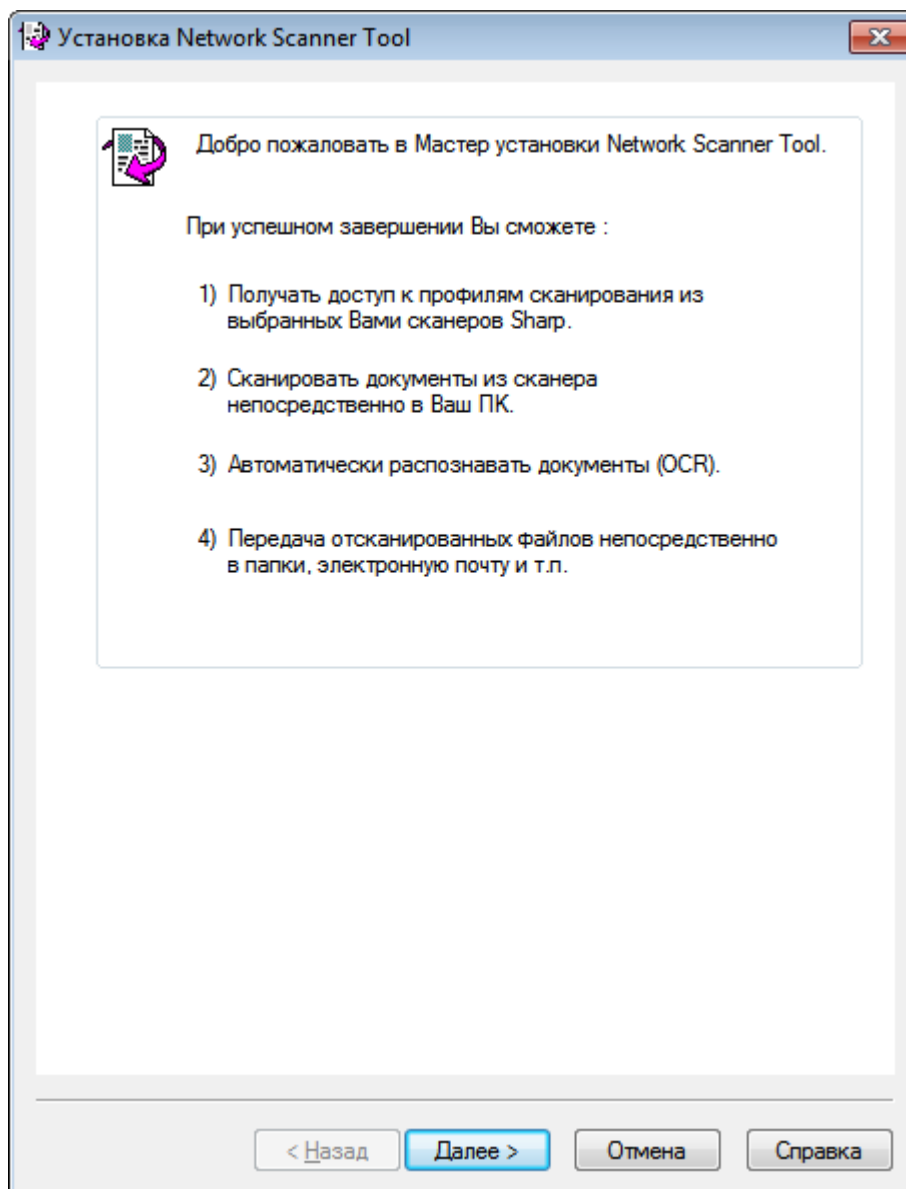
Установка Network Scanner Tool

Добро пожаловать в Мастер установки Network Scanner Tool.

При успешном завершении Вы сможете :

1) Получать доступ к профилям сканирования из выбранных Вами сканеров Sharp.

2) Сканировать документы из сканера непосредственно в Ваш ПК.

3) Автоматически распознавать документы (OCR).

4) Передача отсканированных файлов непосредственно в папки, электронную почту и т.п.

< Назад
Далее >
Отмена
Справка